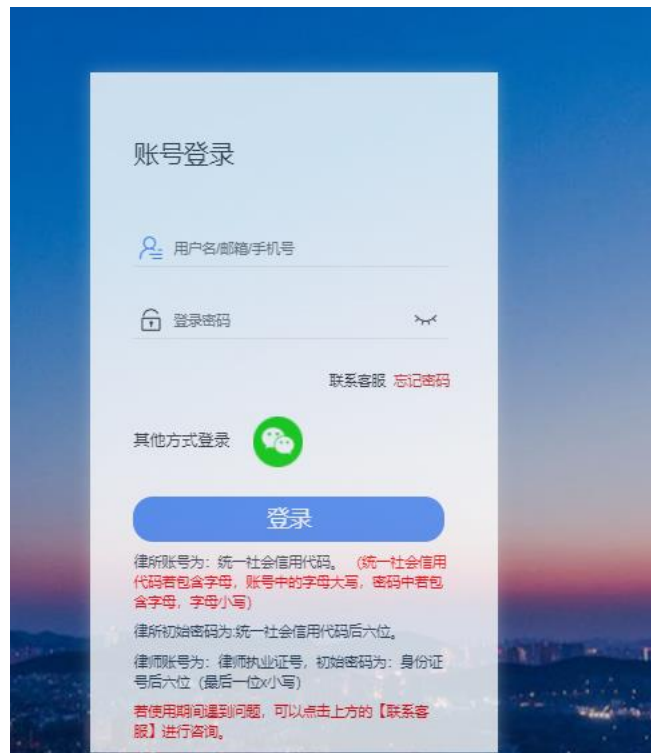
账号登录

用户名/邮箱/手机号

登录密码

联系客服 忘记密码

其他方式登录

登录

律所账号为：统一社会信用代码。（统一社会信用代码若包含字母，账号中的字母大写，密码中若包含字母，字母小写）

律所初始密码为:统一社会信用代码后六位。

律师账号为：律师执业证号，初始密码为：身份证号后六位（最后一位x小写）

若使用期间遇到问题，可以点击上方的【联系客服】进行咨询。